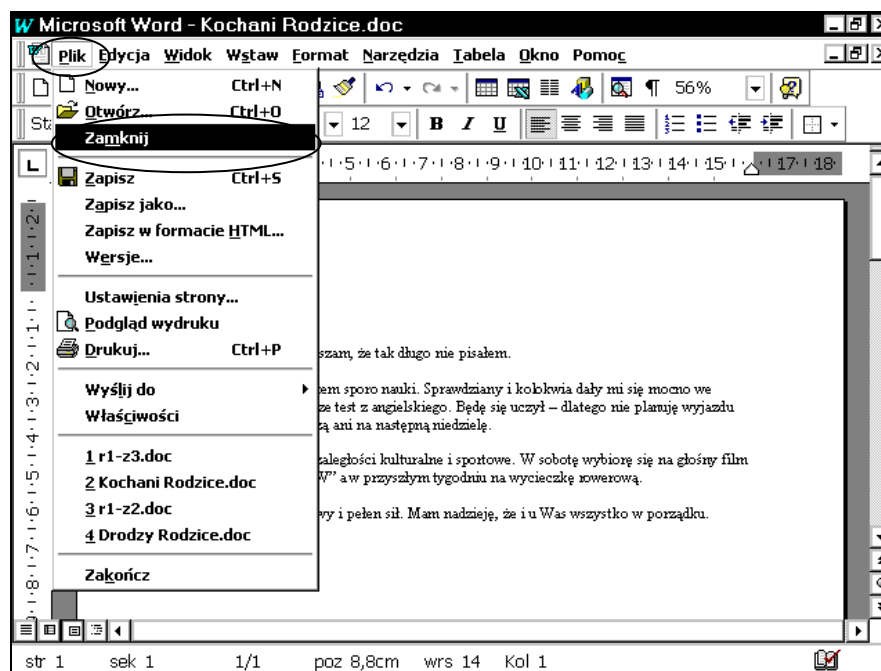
Microsoft Word - Kochani Rodzice.doc

Plik Edycja Widok Wstaw Format Narzędzia Tabela Okno Pomoc

56%

12

Nowy... Ctrl+N
Otwórz... Ctrl+O
Zamknij
Zapisz Ctrl+S
Zapisz jako...
Zapisz w formacie HTML...
Wersje...
Ustawienia strony...
Podgląd wydruku
Drukuj... Ctrl+P
Wyślij do
Właściwości
1 r1-z3.doc
2 Kochani Rodzice.doc
3 r1-z2.doc
4 Drodzy Rodzice.doc
Zakończ

5 · 6 · 7 · 8 · 9 · 10 · 11 · 12 · 13 · 14 · 15 · 17 · 18

szam, że tak długo nie pisałem.

łem sporo nauki. Sprawdziany i kolokwia dały mi się mocno we
ze test z angielskiego. Będę się uczył – dlatego nie planuję wyjazdu
ą ani na następną niedzielę.

zaległości kulturalne i sportowe. W sobotę wybiorę się na głośny film
W" a w przyszłym tygodniu na wycieczkę rowerową.

wy i pełen sił. Mam nadzieję, że i u Was wszystko w porządku.

str 1 sek 1 1/1 poz 8,8cm wrs 14 Kol 1